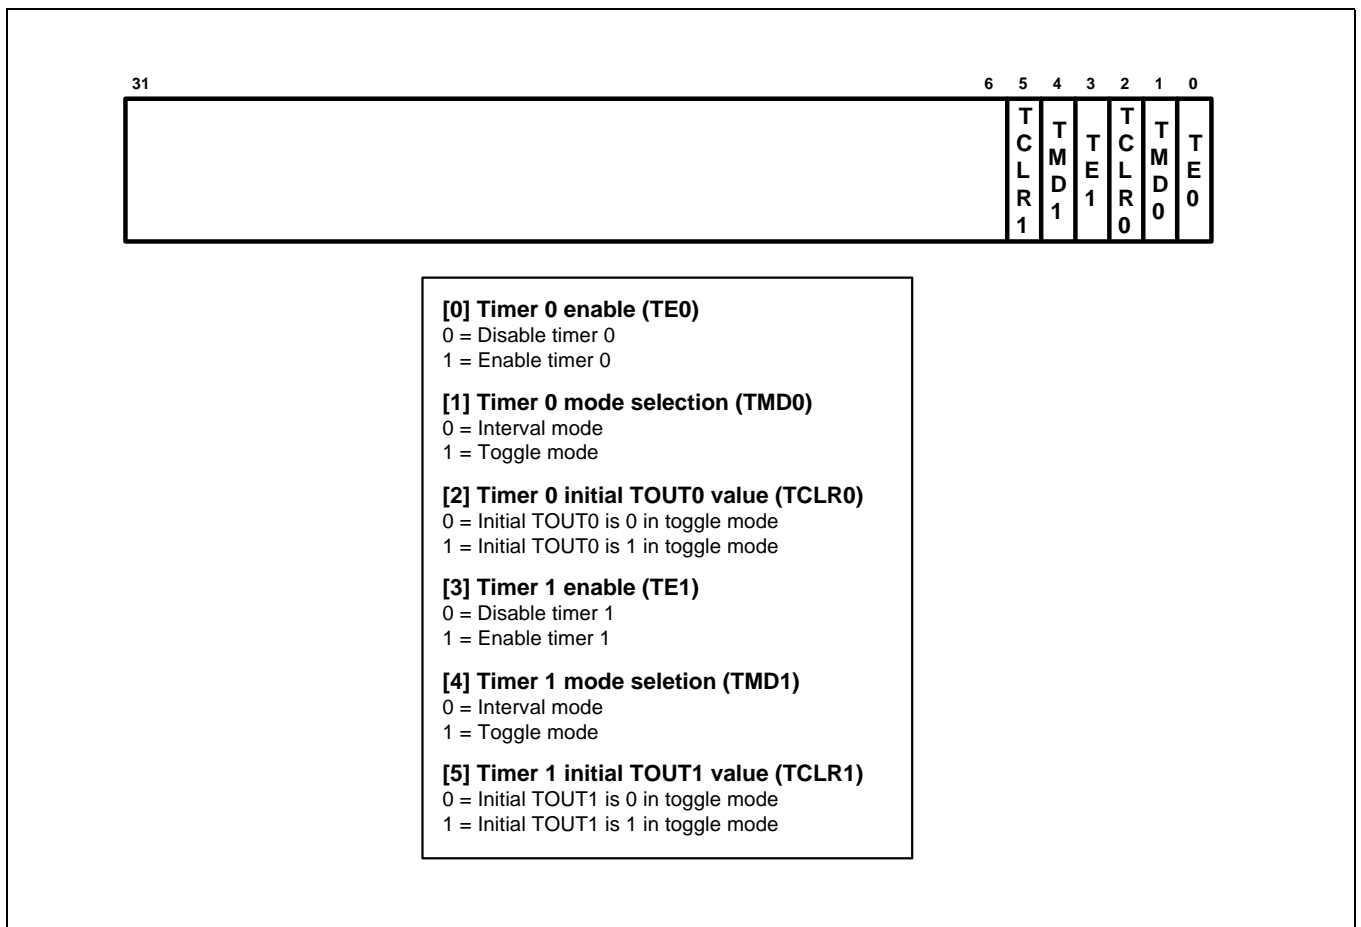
31 6 5 4 3 2 1 0

TCLR1 TMD1 TE1 TCLR0 TMD0 TE0

**[0] Timer 0 enable (TE0)**
0 = Disable timer 0
1 = Enable timer 0

**[1] Timer 0 mode selection (TMD0)**
0 = Interval mode
1 = Toggle mode

**[2] Timer 0 initial TOUT0 value (TCLR0)**
0 = Initial TOUT0 is 0 in toggle mode
1 = Initial TOUT0 is 1 in toggle mode

**[3] Timer 1 enable (TE1)**
0 = Disable timer 1
1 = Enable timer 1

**[4] Timer 1 mode seletion (TMD1)**
0 = Interval mode
1 = Toggle mode

**[5] Timer 1 initial TOUT1 value (TCLR1)**
0 = Initial TOUT1 is 0 in toggle mode
1 = Initial TOUT1 is 1 in toggle mode